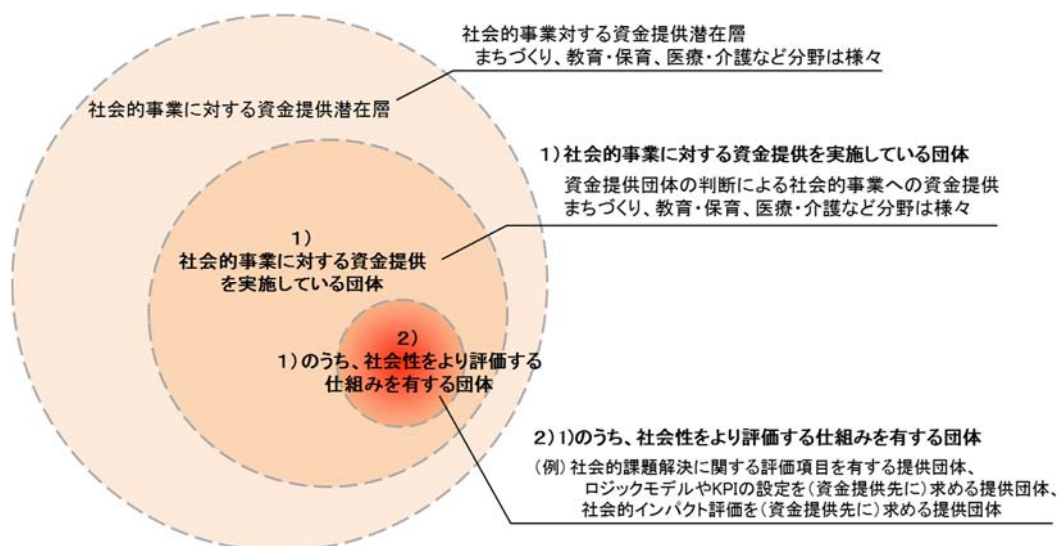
社会的事業対する資金提供潜在層
まちづくり、教育・保育、医療・介護など分野は様々

社会的事業に対する資金提供潜在層

1) 社会的事業に対する資金提供を実施している団体
資金提供団体の判断による社会的事業への資金提供
まちづくり、教育・保育、医療・介護など分野は様々

1)
社会的事業に対する資金提供を実施している団体

2)
1) のうち、社会性をより評価する仕組みを有する団体

2) 1)のうち、社会性をより評価する仕組みを有する団体
（例）社会的課題解決に関する評価項目を有する提供団体、
ロジックモデルやKPIの設定を（資金提供先に）求める提供団体、
社会的インパクト評価を（資金提供先に）求める提供団体